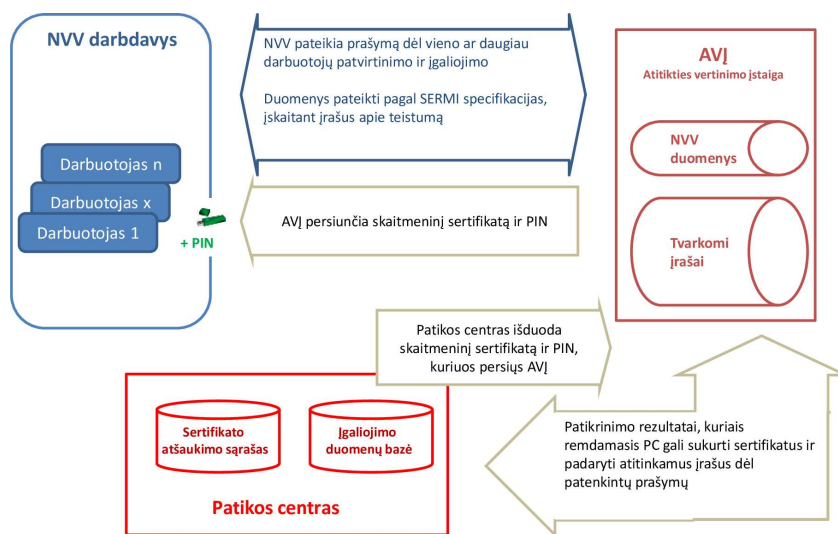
NVV darbdavys

NVV pateikia prašymą dėl vieno ar daugiau darbuotojų patvirtinimo ir įgaliojimo

Duomenys pateikti pagal SERMI specifikacijas, įskaitant įrašus apie teistumą

AVĮ
Atitikties vertinimo įstaiga

NVV duomenys

Tvarkomi įrašai

Darbuotojas n
Darbuotojas x
Darbuotojas 1

+ PIN

AVĮ persiunčia skaitmeninį sertifikatą ir PIN

Patikos centras išduoda skaitmeninį sertifikatą ir PIN, kuriuos persiųs AVĮ

Sertifikato atšaukimo sąrašas

Įgaliojimo duomenų bazė

Patikos centras

Patikrinimo rezultatai, kuriais remdamasis PC gali sukurti sertifikatus ir padaryti atitinkamus įrašus dėl patenkintų prašymų